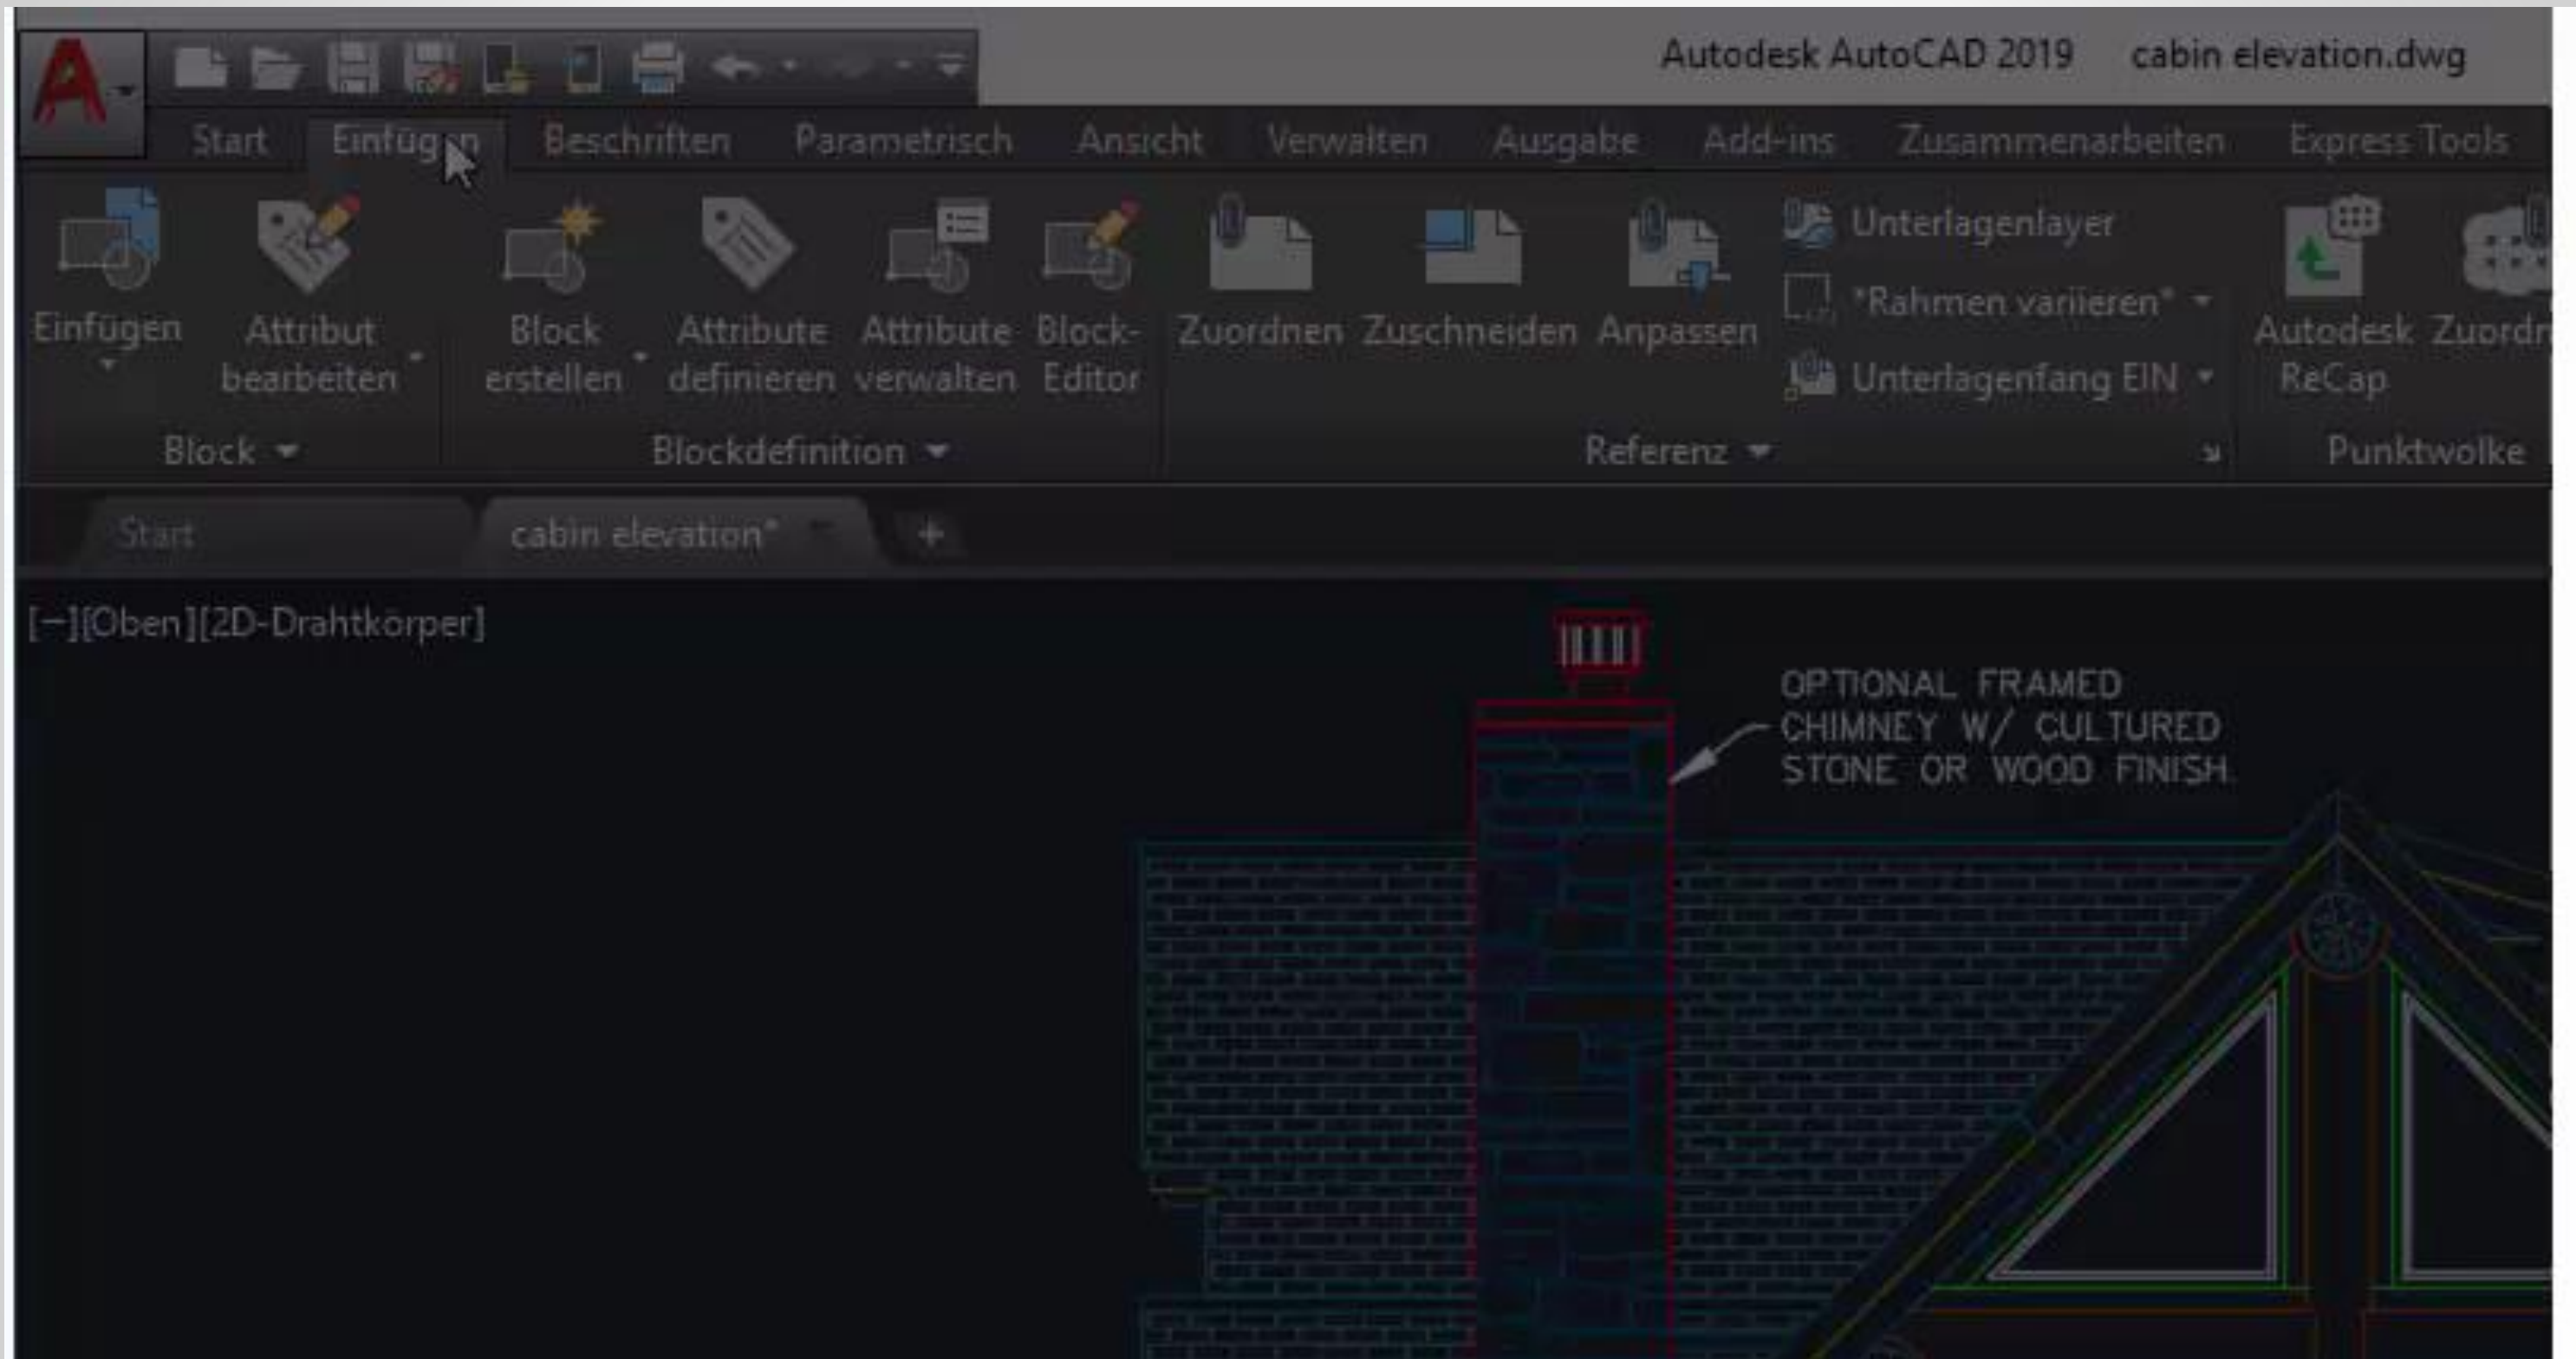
Autodesk AutoCAD 2019 cabin elevation.dwg

Start Einfügen Beschriften Parametrisch Ansicht Verwalten Ausgabe Add-ins Zusammenarbeiten Express Tools

Einfügen
Attribut bearbeiten
Block
Block erstellen
Attribute definieren
Attribute verwalten
Block-Editor
Blockdefinition
Zuordnen
Zuschneiden
Anpassen
Unterlagenlayer
*Rahmen variieren*
Unterlagenfang EIN
Referenz
Autodesk ReCap
Zuordn
Punktwolke

Start
cabin elevation*
+

[−][Oben][2D-Drahtkörper]

OPTIONAL FRAMED CHIMNEY W/ CULTURED STONE OR WOOD FINISH.